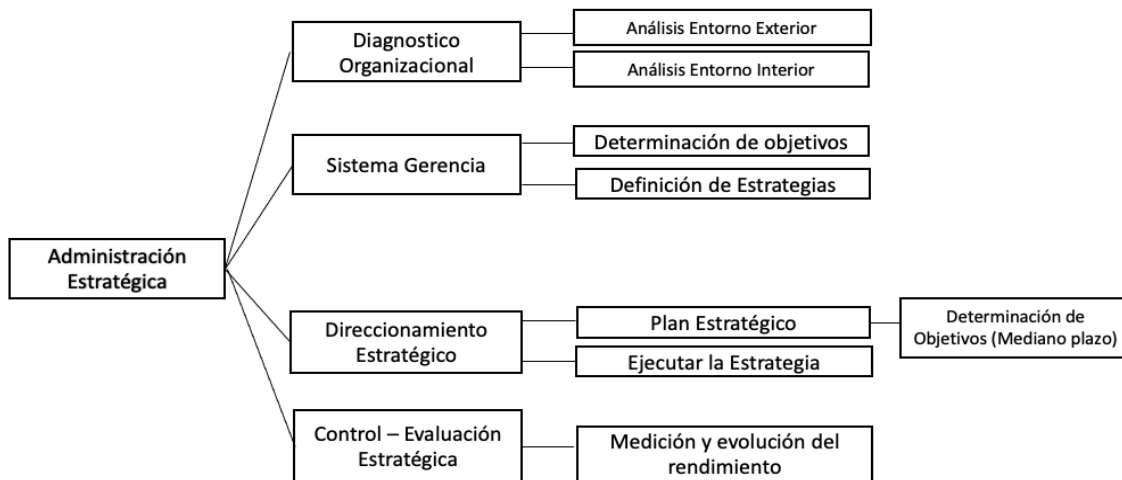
Administración Estratégica

Diagnostico Organizacional

Análisis Entorno Exterior

Análisis Entorno Interior

Sistema Gerencia

Determinación de objetivos

Definición de Estrategias

Direccionamiento Estratégico

Plan Estratégico

Determinación de Objetivos (Mediano plazo)

Ejecutar la Estrategia

Control – Evaluación Estratégica

Medición y evolución del rendimiento